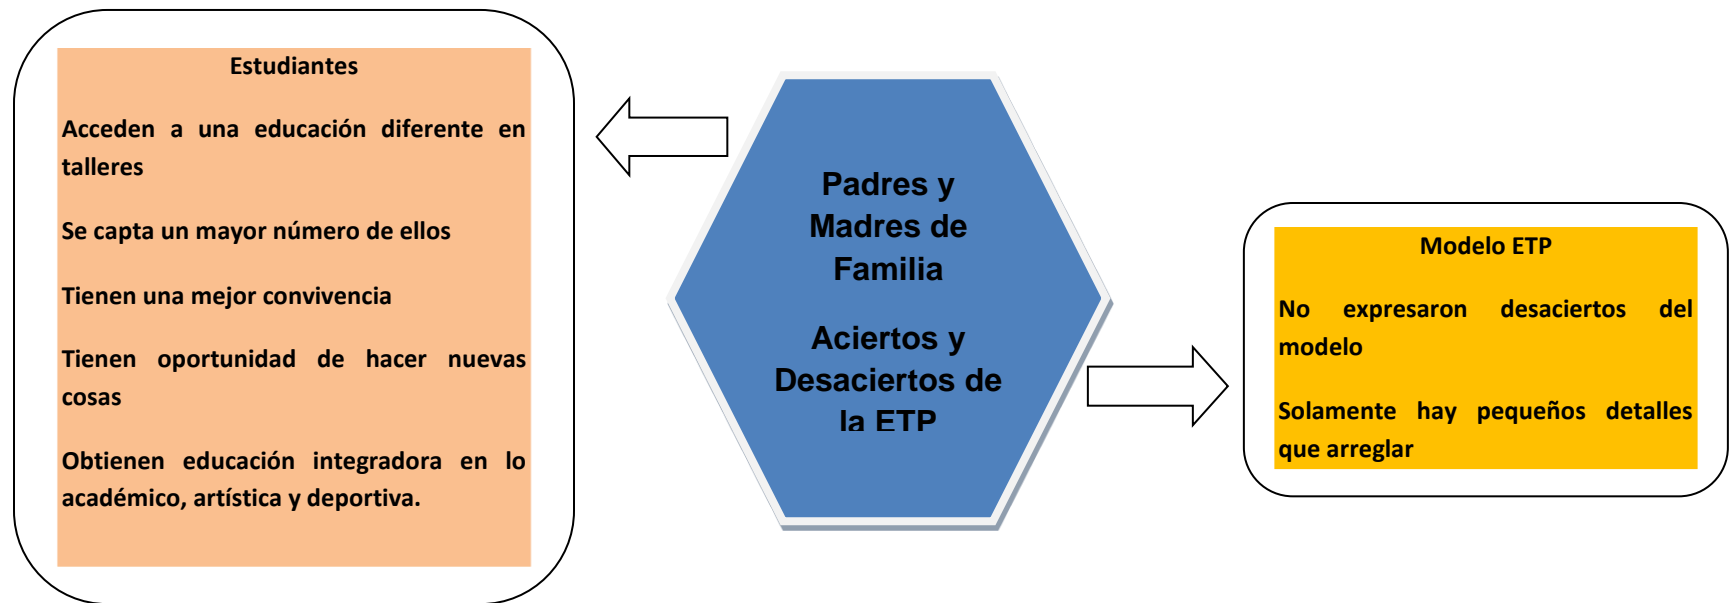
Estudiantes

Acceden a una educación diferente en talleres

Se capta un mayor número de ellos

Tienen una mejor convivencia

Tienen oportunidad de hacer nuevas cosas

Obtienen educación integradora en lo académico, artística y deportiva.

Padres y Madres de Familia

Aciertos y Desaciertos de la ETP

Modelo ETP

No expresaron desaciertos del modelo

Solamente hay pequeños detalles que arreglar